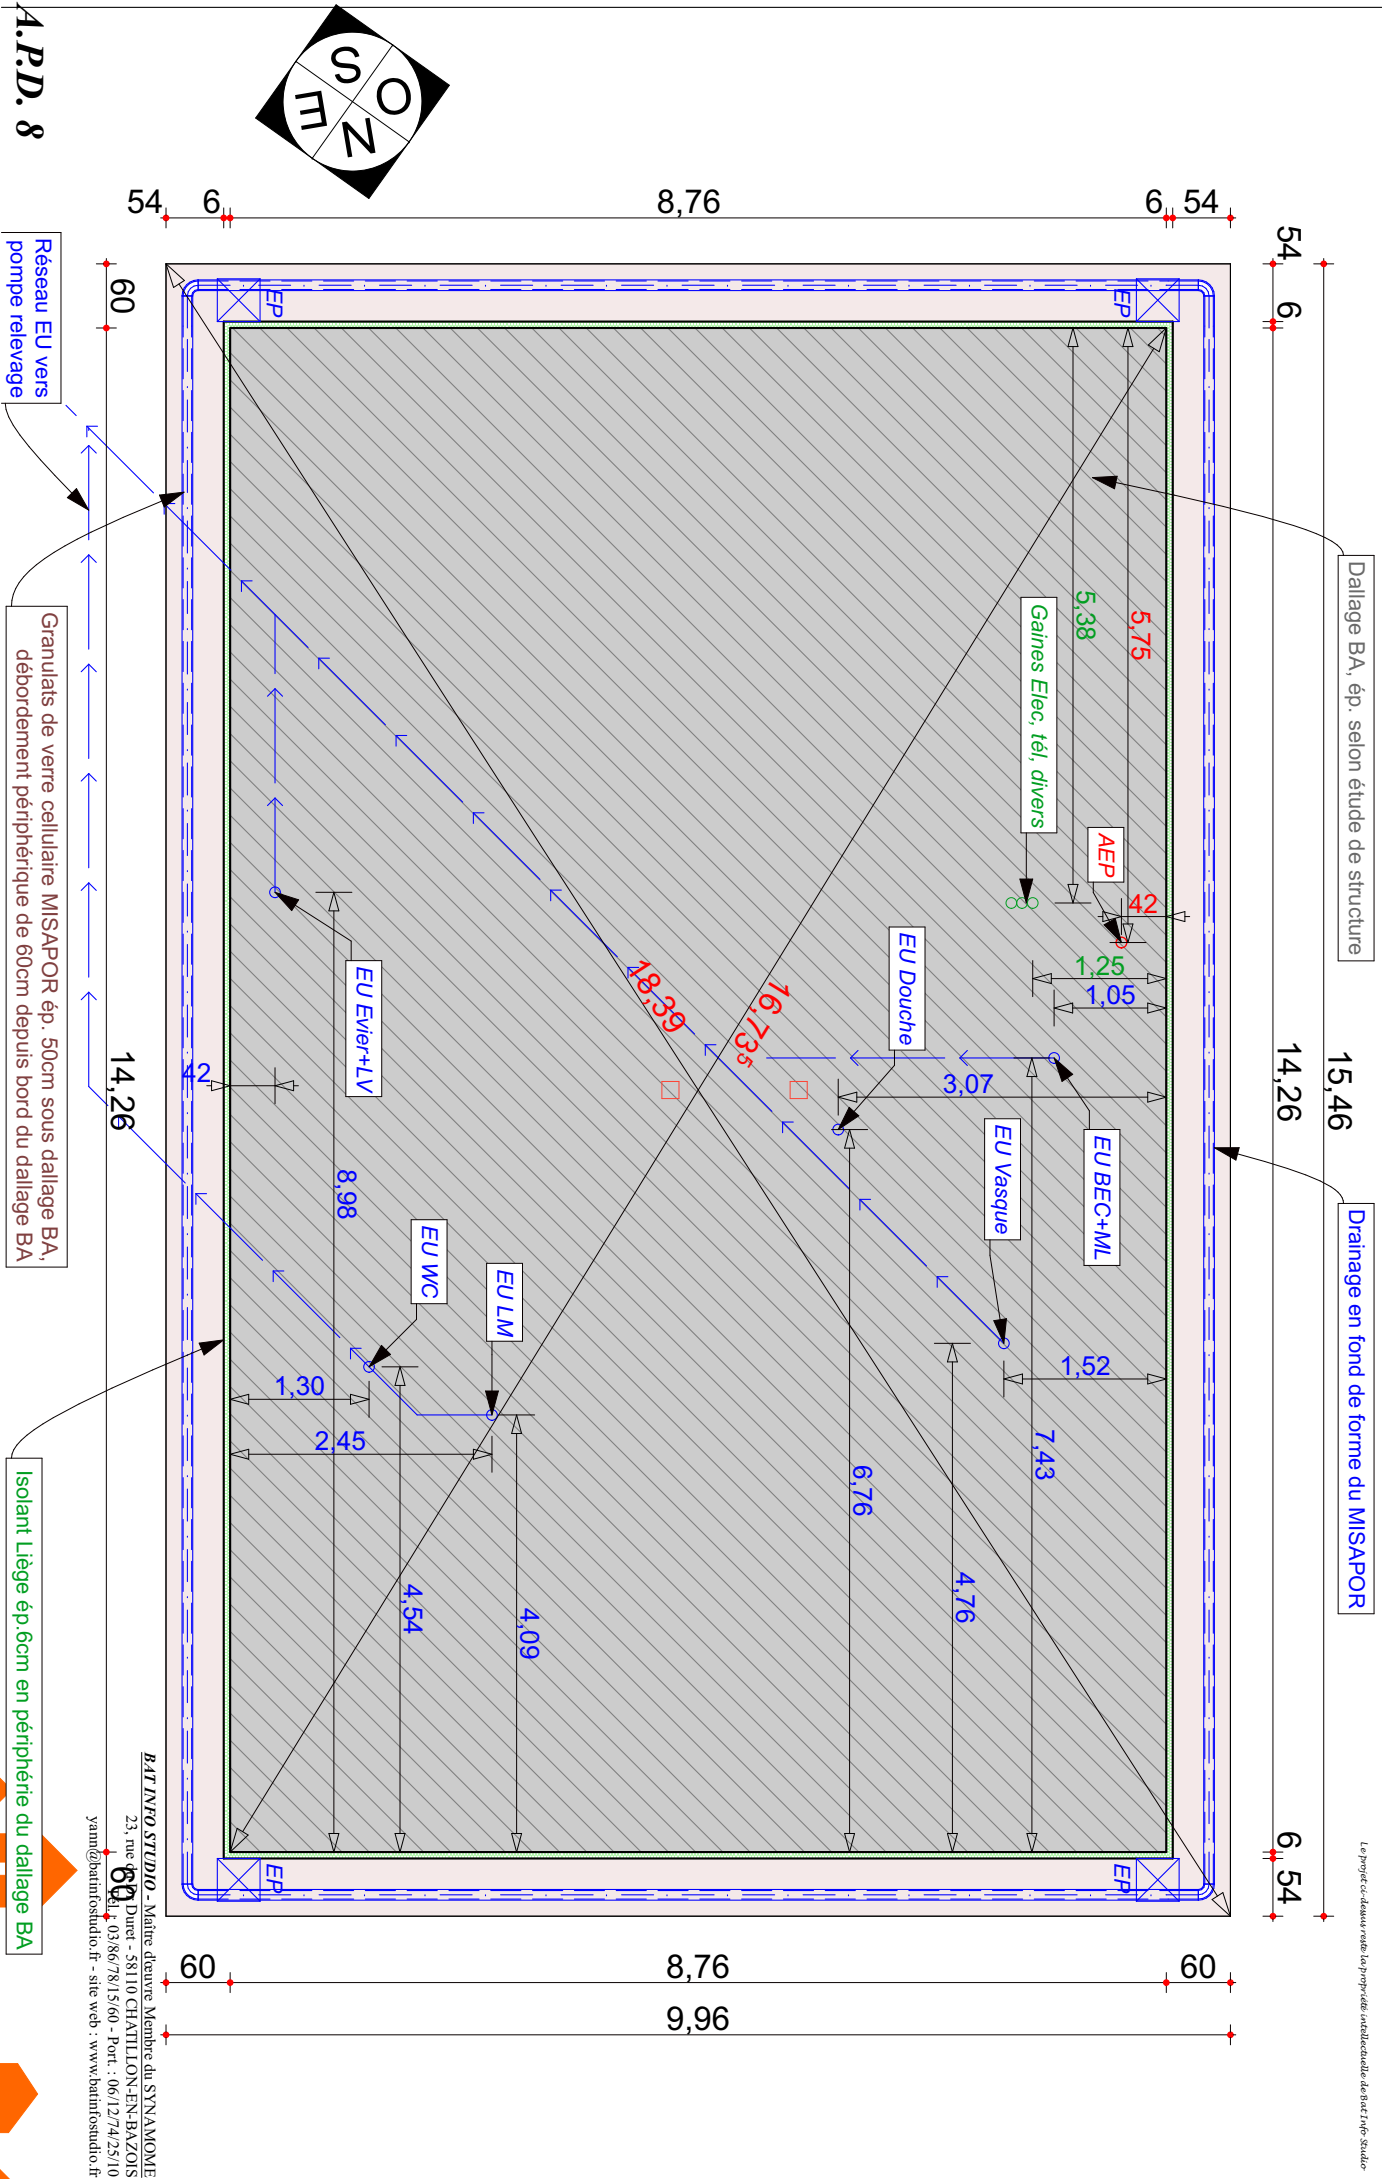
A.P.D. 8

S
O
E
N

54 6 8,76 6 54

Réseau EU vers pompe relevage

60

Granulats de verre cellulaire MISAPOR ép. 50cm sous dallage BA, débordement périphérique de 60cm depuis bord du dallage BA

14,26

Isolant Liège ép.6cm en périphérie du dallage BA

EP
EP
EP
EP

Dallage BA, ép. selon étude de structure

Drainage en fond de forme du MISAPOR

54
6
14,26
15,46
6
54

Gaines Elec, tél, divers
5,38
5,75
AEP
42
1,25
1,05
EU Douche
3,07
EU Vasque
EU BEC+ML
1,52
7,43
6,76
4,76
18,39
16,73⁵
EU Evier+LV
42
8,98
EU WC
EU LM
1,30
2,45
4,54
4,09

60 8,76 60
9,96

60

BAT INFO STUDIO - Maître d'oeuvre Membre du SYNAMOME
23, rue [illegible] Duret - 58110 CHATILLON-EN-BAZOIS
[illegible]l. 03/86/78/15/60 - Port. : 06/12/74/25/10
yann@batinfostudio.fr - site web : www.batinfostudio.fr

Le projet ci-dessus reste la propriété intellectuelle de Bat Info Studio